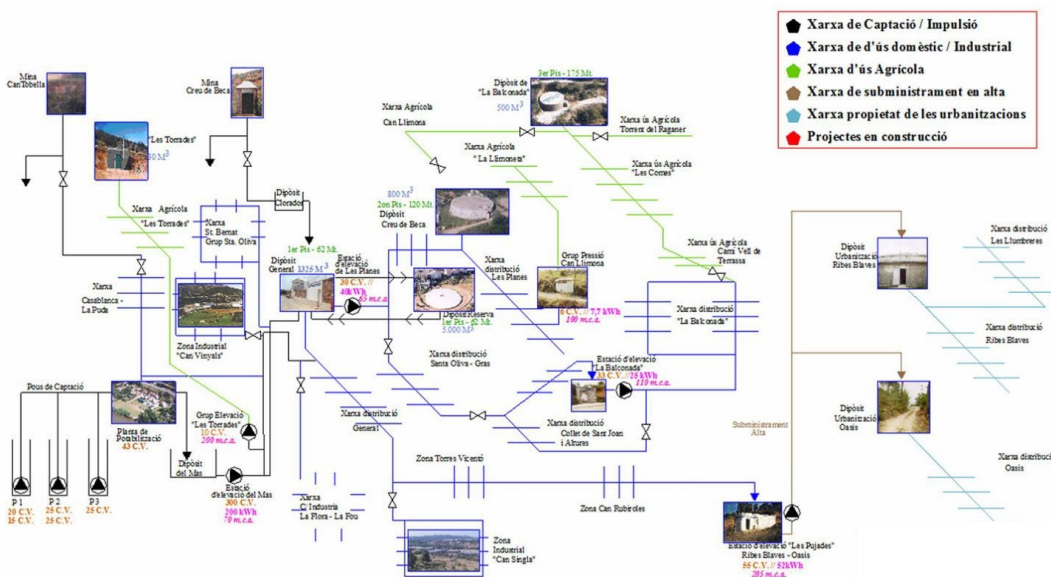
Xarxa de Captació / Impulsió
Xarxa de d'ús domèstic / Industrial
Xarxa d'ús Agrícola
Xarxa de subministrament en alta
Xarxa propietat de les urbanitzacions
Projectes en construcció

Mina Can Tobella

Mina Creu de Beca

"Les Torrades" 50 M$^3$

Xarxa Agrícola "Les Torrades"

Xarxa St. Bernat Grup Sta. Oliva

Dipòsit Clorador

Xarxa Casablanca - La Puda

Zona Industrial "Can Vinyals"

Pous de Captació

Planta de Potabilització 43 C.V.

P 1 20 C.V. 15 C.V.

P 2 25 C.V. 25 C.V.

P 3 25 C.V.

Grup Elevació "Les Torrades" 10 C.V. 200 m.c.a.

Dipòsit del Mas

Estació d'elevació del Mas 300 C.V. 200 kWh 70 m.c.a.

Xarxa C/ Indústria La Flora - La Pou

Xarxa distribució General

1er Pis - 62 Mt.

Dipòsit General 1325 M$^3$

Estació d'elevació de Les Planes 30 C.V. // 40kWh 65 m.c.a.

Dipòsit Reserva 1er Pis - 62 Mt. 5.000 M$^3$

Xarxa Agrícola Can Llimona

Xarxa Agrícola "La Llimoneta"

800 M$^3$ 2on Pis - 120 Mt. Dipòsit Creu de Beca

3er Pis - 175 Mt. Dipòsit de "La Balconada" 500 M$^3$

Xarxa ús Agrícola Torrent del Raganer

Xarxa ús Agrícola "Les Comes"

Xarxa distribució Les Planes

Grup Pressió Can Llimona 8 C.V. // 7,7 kWh 190 m.c.a.

Xarxa ús Agrícola Camí Vell de Terrassa

Xarxa distribució "La Balconada"

Xarxa distribució Santa Oliva - Gras

Estació d'elevació "La Balconada" 33 C.V. // 25 kWh 110 m.c.a.

Xarxa distribució Collet de Sant Joan i Altures

Zona Torres Vicentó

Zona Can Rubirols

Zona Industrial "Can Singla"

Subministrament Alta

Estació d'elevació "Les Pujades" Ribes Blaves - Oasis 55 C.V. // 52kWh 205 m.c.a.

Dipòsit Urbanització Ribes Blaves

Xarxa distribució Les Llumbreres

Xarxa distribució Ribes Blaves

Dipòsit Urbanització Oasis

Xarxa distribució Oasis